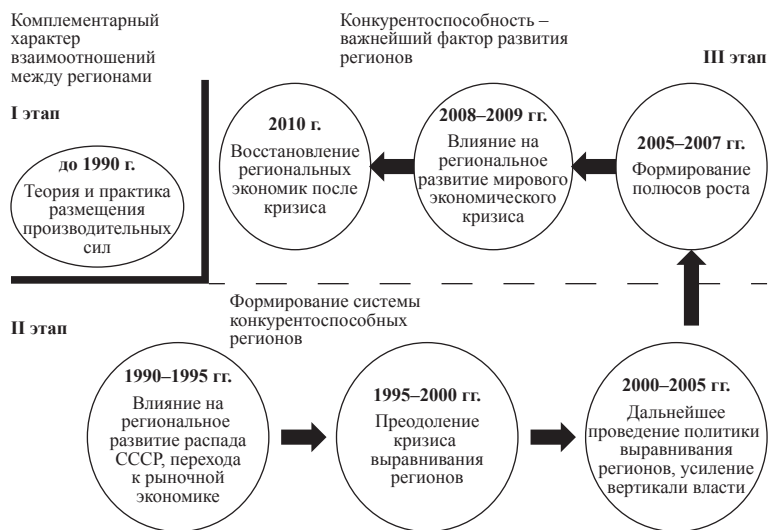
Комплементарный характер взаимоотношений между регионами

Конкурентоспособность – важнейший фактор развития регионов

III этап

I этап

до 1990 г.
Теория и практика размещения производительных сил

2010 г.
Восстановление региональных экономик после кризиса

2008–2009 гг.
Влияние на региональное развитие мирового экономического кризиса

2005–2007 гг.
Формирование полюсов роста

Формирование системы конкурентоспособных регионов

II этап

1990–1995 гг.
Влияние на региональное развитие распада СССР, перехода к рыночной экономике

1995–2000 гг.
Преодоление кризиса выравнивания регионов

2000–2005 гг.
Дальнейшее проведение политики выравнивания регионов, усиление вертикали власти